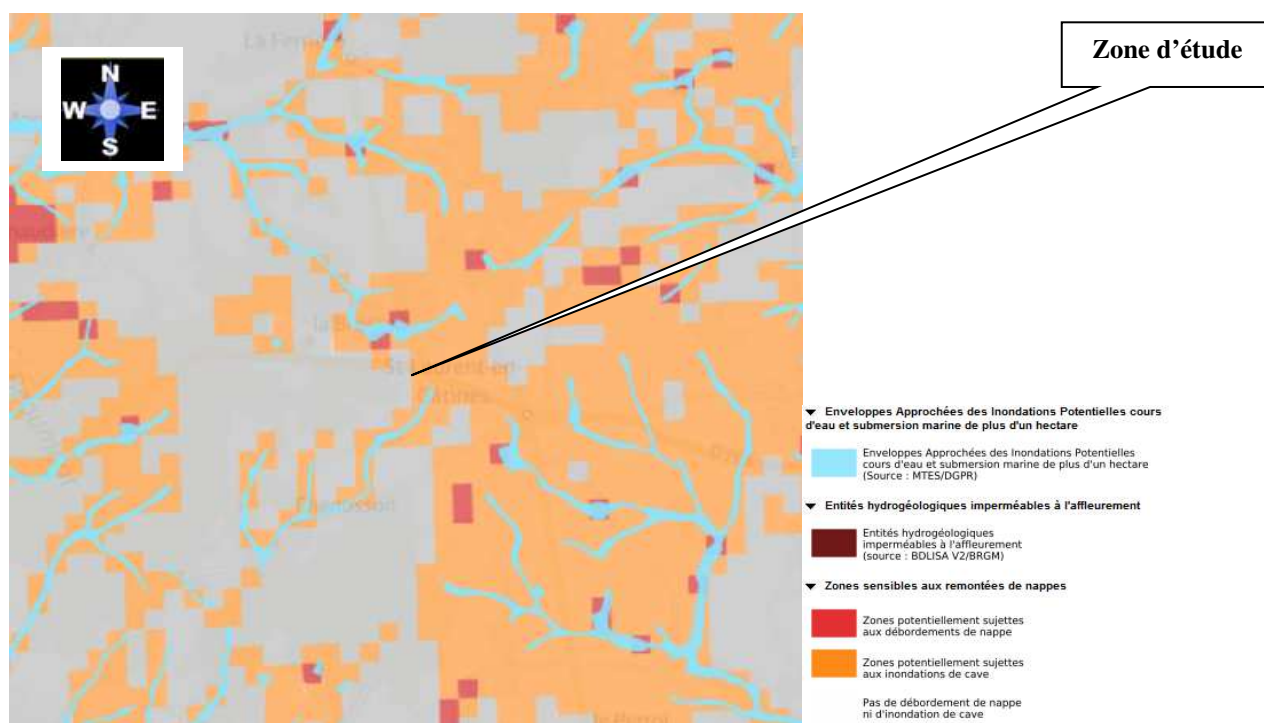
Zone d'étude

N
W
E
S

La Ferme

la B

St-Laurent-en Caignes

Chaussson

▼ Enveloppes Approchées des Inondations Potentielles cours d'eau et submersion marine de plus d'un hectare

Enveloppes Approchées des Inondations Potentielles cours d'eau et submersion marine de plus d'un hectare (Source : MTES/DGPR)

▼ Entités hydrogéologiques imperméables à l'affleurement

Entités hydrogéologiques imperméables à l'affleurement (source : BDLISA V2/BRGM)

▼ Zones sensibles aux remontées de nappes

Zones potentiellement sujettes aux débordements de nappe

Zones potentiellement sujettes aux inondations de cave

Pas de débordement de nappe ni d'inondation de cave